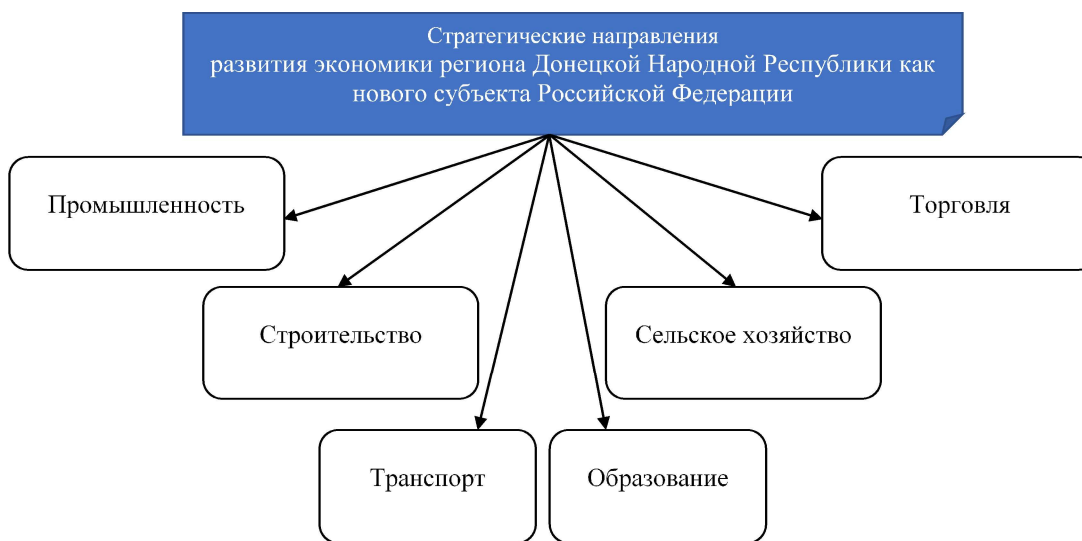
Стратегические направления развития экономики региона Донецкой Народной Республики как нового субъекта Российской Федерации

Промышленность

Торговля

Строительство

Сельское хозяйство

Транспорт

Образование